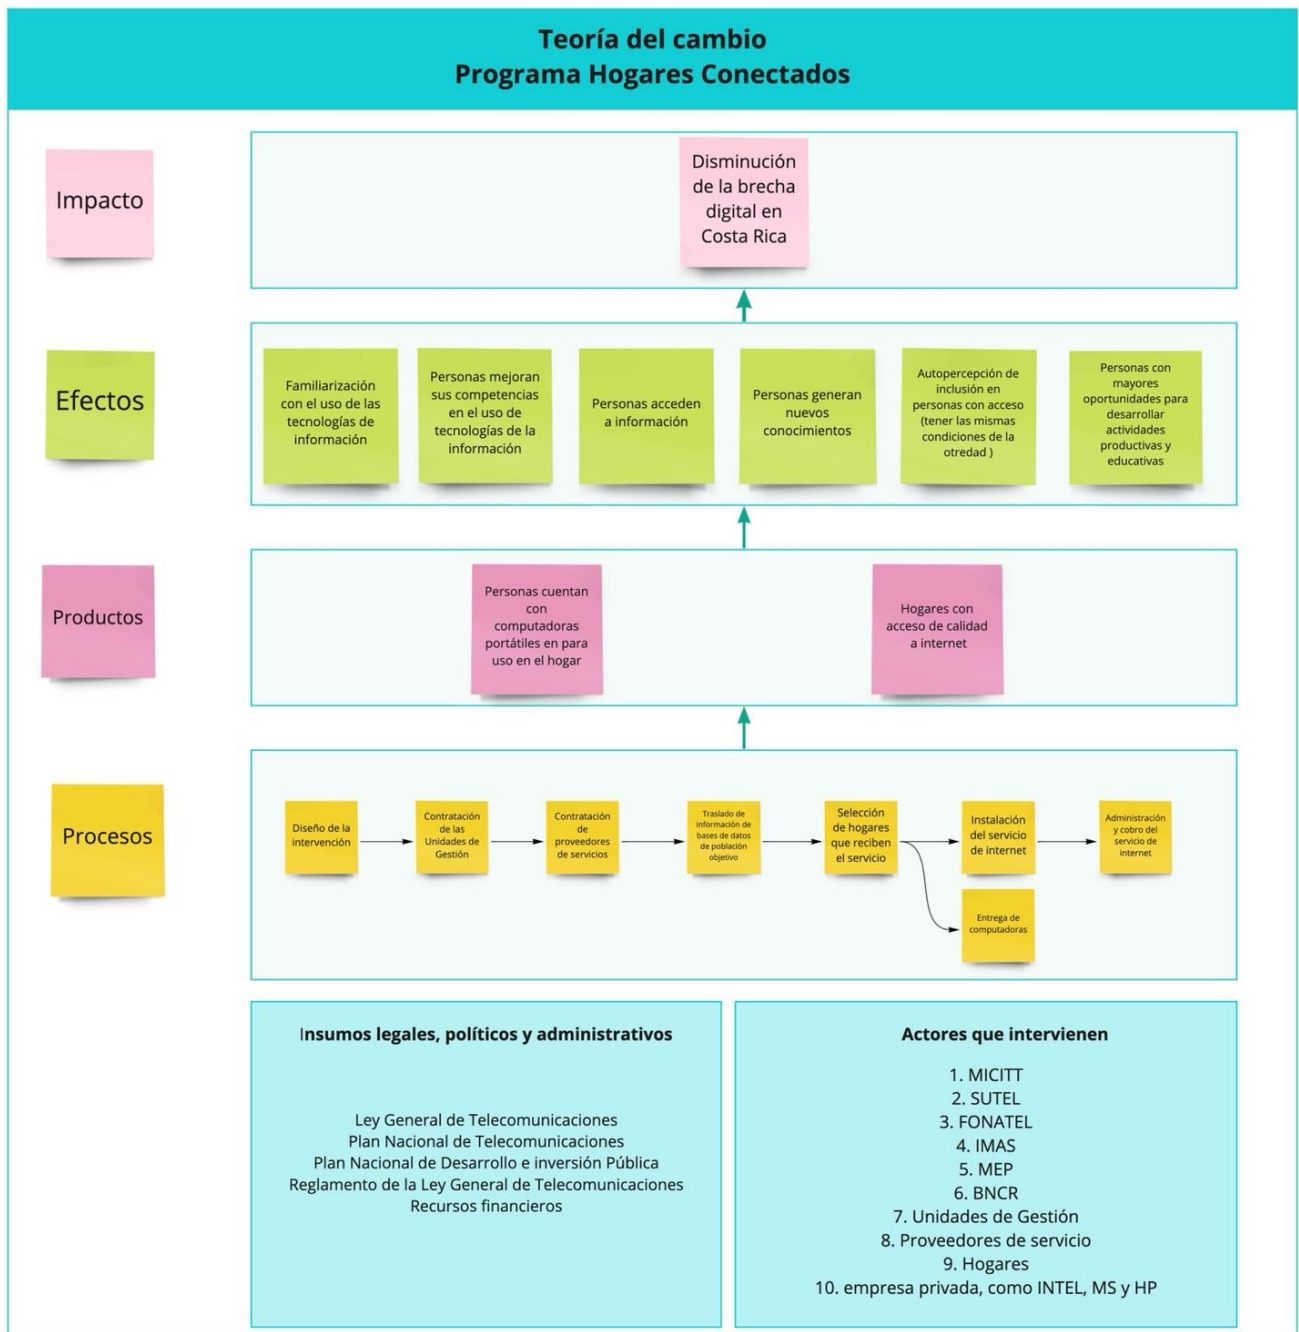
Teoría del cambio
Programa Hogares Conectados

Impacto

Disminución de la brecha digital en Costa Rica

Efectos

Familiarización con el uso de las tecnologías de información

Personas mejoran sus competencias en el uso de tecnologías de la información

Personas acceden a información

Personas generan nuevos conocimientos

Autopercepción de inclusión en personas con acceso (tener las mismas condiciones de la otredad )

Personas con mayores oportunidades para desarrollar actividades productivas y educativas

Productos

Personas cuentan con computadoras portátiles en para uso en el hogar

Hogares con acceso de calidad a internet

Procesos

Diseño de la intervención

Contratación de las Unidades de Gestión

Contratación de proveedores de servicios

Traslado de información de bases de datos de población objetivo

Selección de hogares que reciben el servicio

Instalación del servicio de internet

Administración y cobro del servicio de internet

Entrega de computadoras

Insumos legales, políticos y administrativos

Ley General de Telecomunicaciones
Plan Nacional de Telecomunicaciones
Plan Nacional de Desarrollo e inversión Pública
Reglamento de la Ley General de Telecomunicaciones
Recursos financieros

Actores que intervienen

1. MICITT
2. SUTEL
3. FONATEL
4. IMAS
5. MEP
6. BNCR
7. Unidades de Gestión
8. Proveedores de servicio
9. Hogares
10. empresa privada, como INTEL, MS y HP